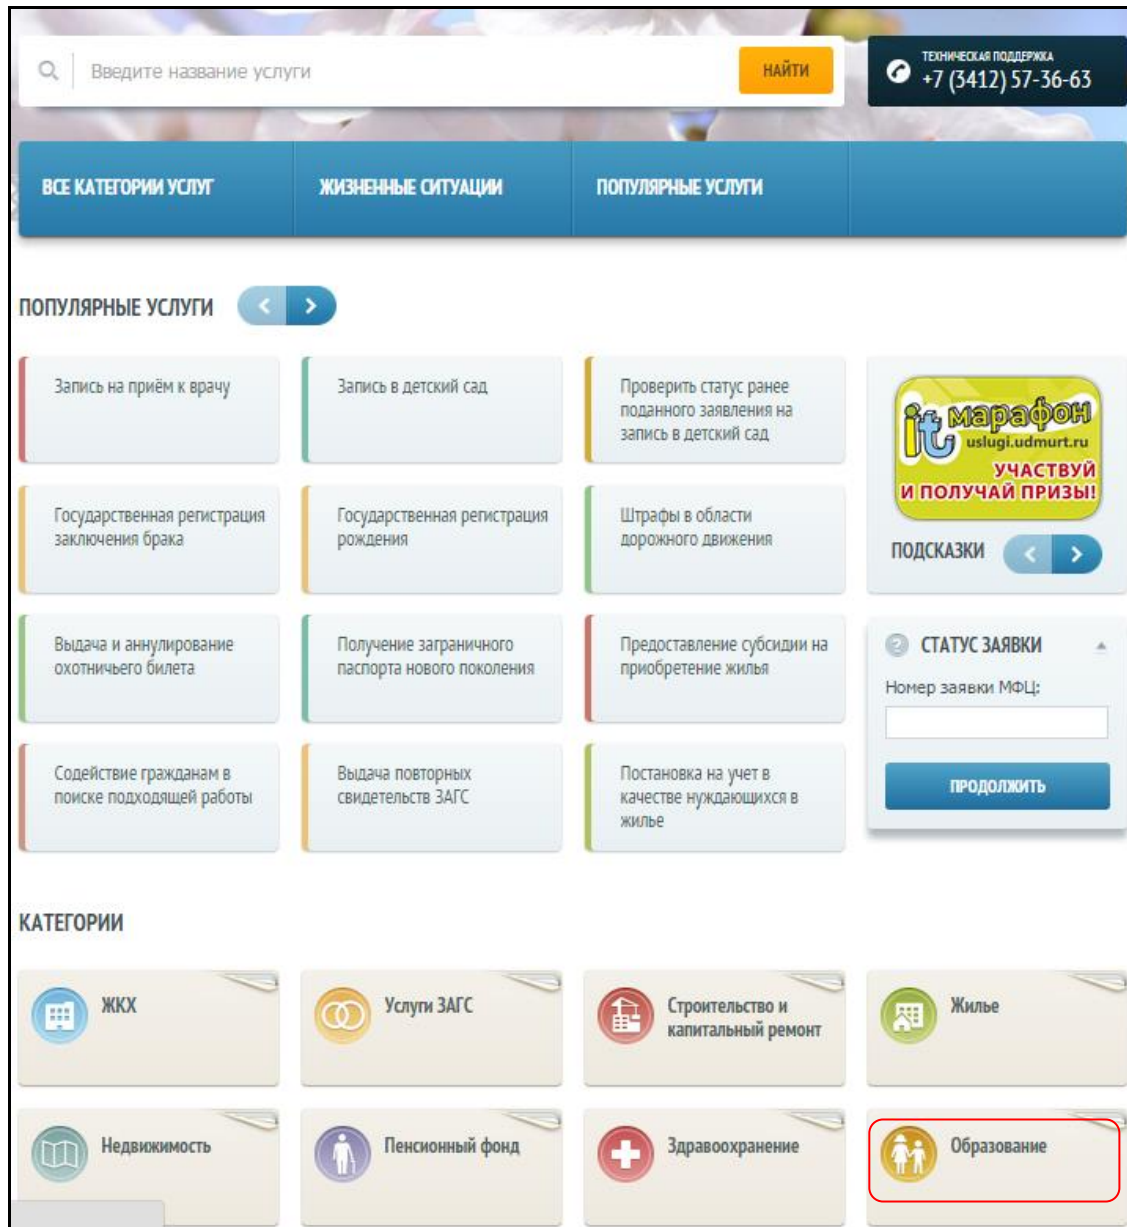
Введите название услуги

НАЙТИ

ТЕХНИЧЕСКАЯ ПОДДЕРЖКА
+7 (3412) 57-36-63

ВСЕ КАТЕГОРИИ УСЛУГ

ЖИЗНЕННЫЕ СИТУАЦИИ

ПОПУЛЯРНЫЕ УСЛУГИ

ПОПУЛЯРНЫЕ УСЛУГИ

Запись на приём к врачу

Запись в детский сад

Проверить статус ранее поданного заявления на запись в детский сад

it марафон
uslugi.udmurt.ru
УЧАСТВУЙ
И ПОЛУЧАЙ ПРИЗЫ!

Государственная регистрация заключения брака

Государственная регистрация рождения

Штрафы в области дорожного движения

ПОДСКАЗКИ

Выдача и аннулирование охотничьего билета

Получение заграничного паспорта нового поколения

Предоставление субсидии на приобретение жилья

СТАТУС ЗАЯВКИ

Номер заявки МФЦ:

ПРОДОЛЖИТЬ

Содействие гражданам в поиске подходящей работы

Выдача повторных свидетельств ЗАГС

Постановка на учет в качестве нуждающихся в жилье

КАТЕГОРИИ

ЖКХ

Услуги ЗАГС

Строительство и капитальный ремонт

Жилье

Недвижимость

Пенсионный фонд

Здравоохранение

Образование